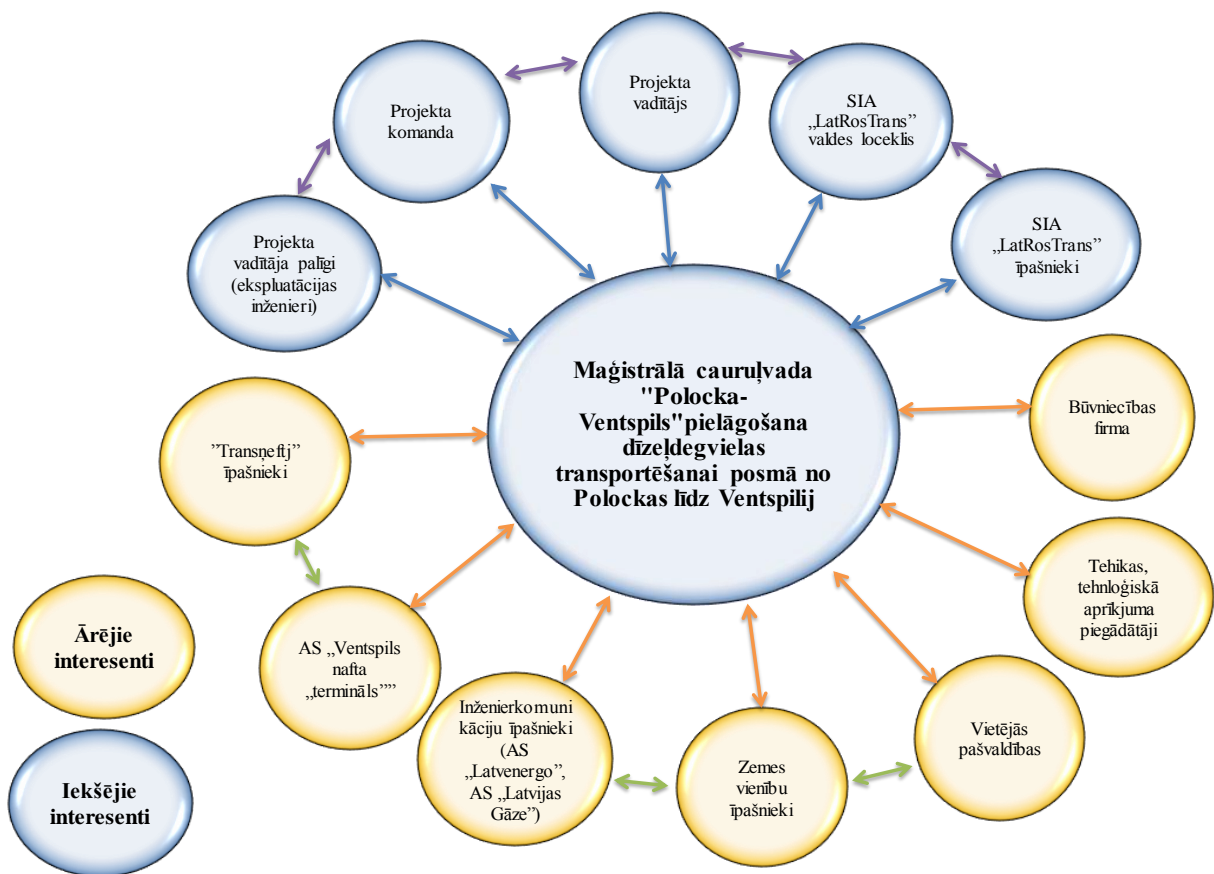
Projekta vadītājs

Projekta komanda

SIA „LatRosTrans” valdes loceklis

SIA „LatRosTrans” īpašnieki

Projekta vadītāja palīgi (ekspluatācijas inženieri)

Maģistrālā cauruļvada "Polocka-Ventspils"pielāgošana dīzeļdegvielas transportēšanai posmā no Polockas līdz Ventspilij

”Transņeftj” īpašnieki

Būvniecības firma

Tehikas, tehnloģiskā aprīkjuma piegādātāji

AS „Ventspils nafta „termināls””

Ārējie interesenti

Iekšējie interesenti

Inženierkomunikāciju īpašnieki (AS „Latvenergo”, AS „Latvijas Gāze”)

Zemes vienību īpašnieki

Vietējās pašvaldības